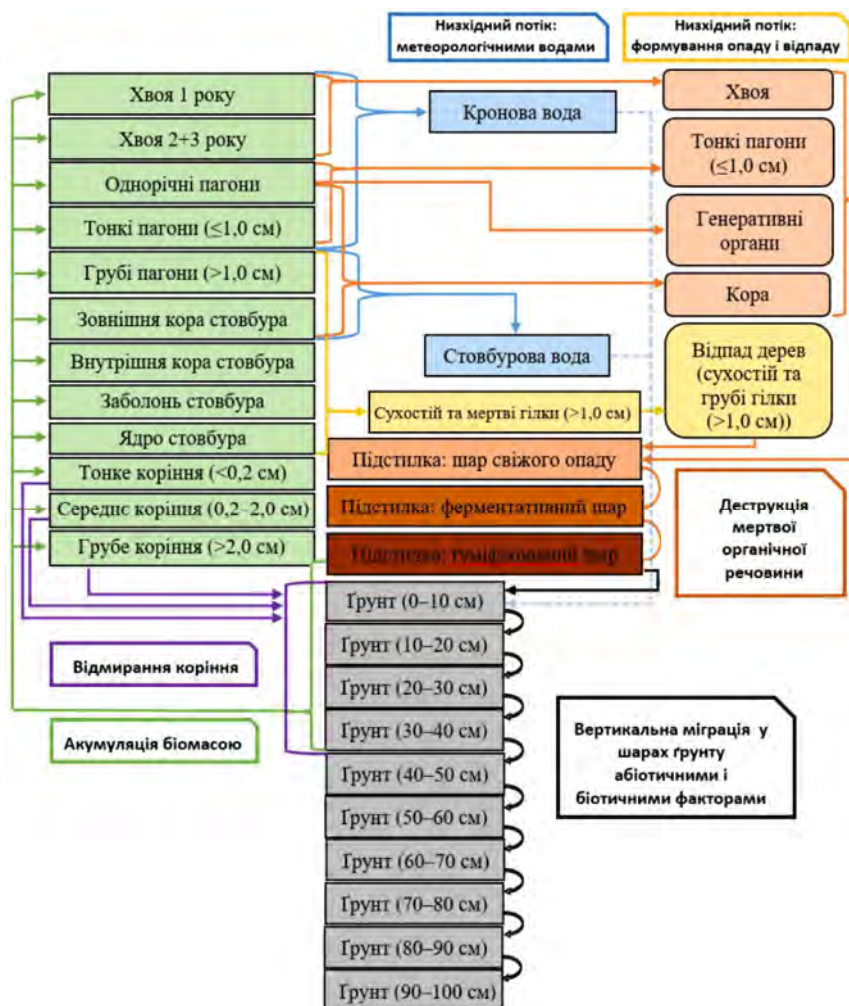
Низхідний потік: метеорологічними водами

Низхідний потік: формування опаду і відпаду

Хвоя 1 року

Хвоя 2+3 року

Однорічні пагони

Тонкі пагони (≤1,0 см)

Грубі пагони (>1,0 см)

Зовнішня кора стовбура

Внутрішня кора стовбура

Заболонь стовбура

Ядро стовбура

Тонке коріння (<0,2 см)

Середнє коріння (0,2–2,0 см)

Грубе коріння (>2,0 см)

Кронова вода

Стовбурова вода

Сухостій та мертві гілки (>1,0 см)

Хвоя

Тонкі пагони (≤1,0 см)

Генеративні органи

Кора

Відпад дерев (сухостій та грубі гілки (>1,0 см))

Підстилка: шар свіжого опаду

Підстилка: ферментативний шар

Підстилка: гуміфікований шар

Деструкція мертвої органічної речовини

Ґрунт (0–10 см)

Ґрунт (10–20 см)

Ґрунт (20–30 см)

Ґрунт (30–40 см)

Ґрунт (40–50 см)

Ґрунт (50–60 см)

Ґрунт (60–70 см)

Ґрунт (70–80 см)

Ґрунт (80–90 см)

Ґрунт (90–100 см)

Відмирання коріння

Акумуляція біомасою

Вертикальна міграція у шарах ґрунту абіотичними і біотичними факторами